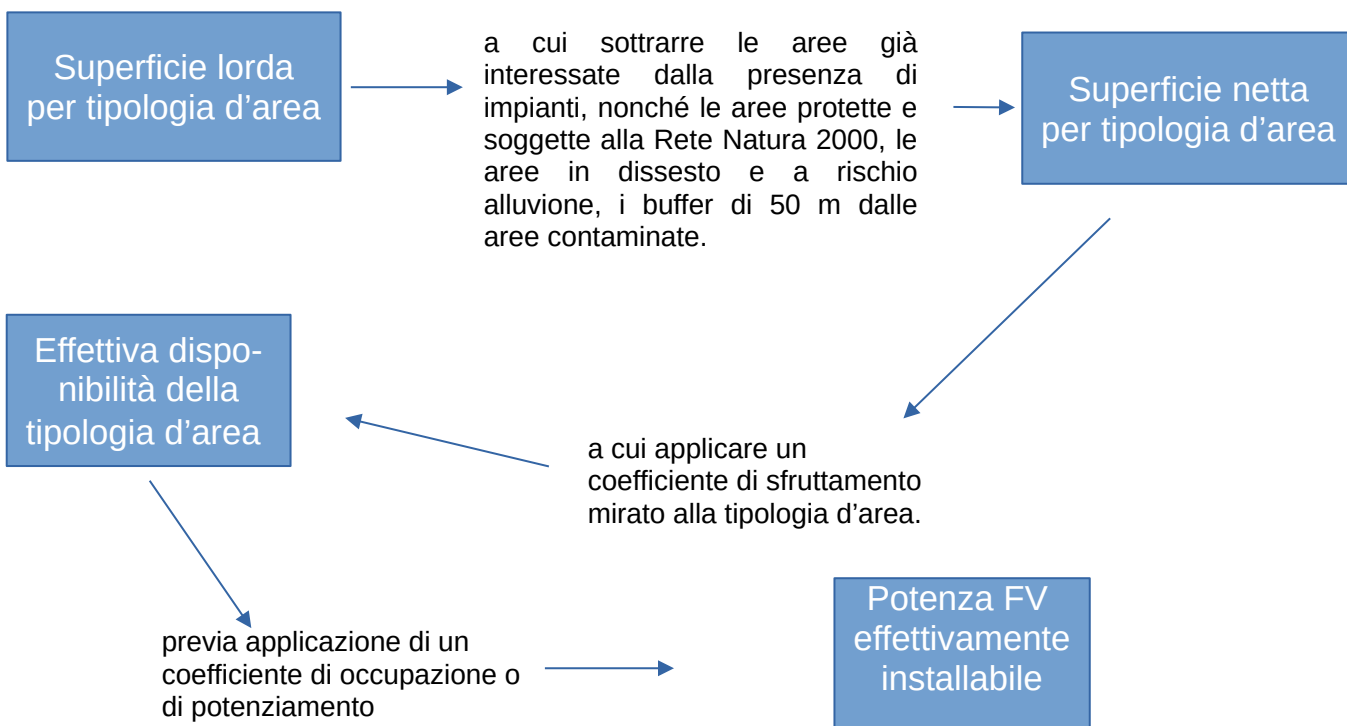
Superficie lorda per tipologia d’area

a cui sottrarre le aree già interessate dalla presenza di impianti, nonché le aree protette e soggette alla Rete Natura 2000, le aree in dissesto e a rischio alluvione, i buffer di 50 m dalle aree contaminate.

Superficie netta per tipologia d’area

a cui applicare un coefficiente di sfruttamento mirato alla tipologia d’area.

Effettiva disponibilità della tipologia d’area

previa applicazione di un coefficiente di occupazione o di potenziamento

Potenza FV effettivamente installabile